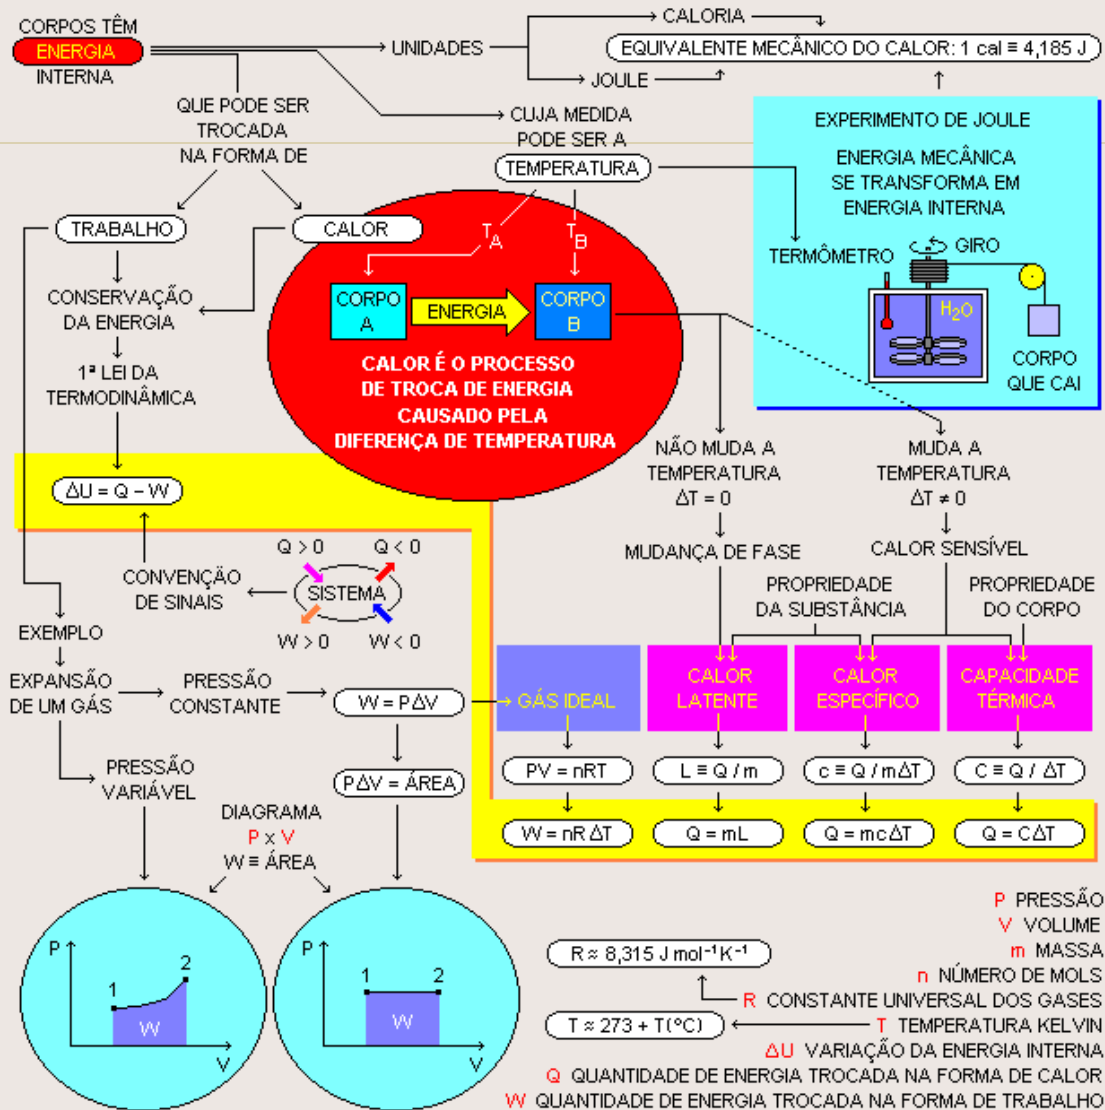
CORPOS TÊM
ENERGIA
INTERNA

UNIDADES

CALORIA

EQUIVALENTE MECÂNICO DO CALOR: 1 cal ≡ 4,185 J

JOULE

QUE PODE SER TROCADA NA FORMA DE

CUJA MEDIDA PODE SER A

TEMPERATURA

EXPERIMENTO DE JOULE

ENERGIA MECÂNICA SE TRANSFORMA EM ENERGIA INTERNA

TERMÔMETRO

GIRO

$H_2O$

CORPO QUE CAI

TRABALHO

CALOR

$T_A$

$T_B$

CORPO A

ENERGIA

CORPO B

CALOR É O PROCESSO DE TROCA DE ENERGIA CAUSADO PELA DIFERENÇA DE TEMPERATURA

CONSERVAÇÃO DA ENERGIA

1ª LEI DA TERMODINÂMICA

$\Delta U = Q - W$

NÃO MUDA A TEMPERATURA $\Delta T = 0$

MUDA A TEMPERATURA $\Delta T \neq 0$

MUDANÇA DE FASE

CALOR SENSÍVEL

Q > 0

Q < 0

CONVENÇÃO DE SINAIS

SISTEMA

W > 0

W < 0

PROPRIEDADE DA SUBSTÂNCIA

PROPRIEDADE DO CORPO

EXEMPLO

EXPANSÃO DE UM GÁS

PRESSÃO CONSTANTE

$W = P\Delta V$

GÁS IDEAL

CALOR LATENTE

CALOR ESPECÍFICO

CAPACIDADE TÉRMICA

$P\Delta V$ = ÁREA

PV = nRT

L ≡ Q / m

c ≡ Q / m$\Delta T$

C ≡ Q / $\Delta T$

PRESSÃO VARIÁVEL

DIAGRAMA P x V W ≡ ÁREA

W = nR $\Delta T$

Q = mL

Q = mc$\Delta T$

Q = C$\Delta T$

P
1
2
W
V

P
1
2
W
V

P PRESSÃO
V VOLUME
m MASSA
n NÚMERO DE MOLS

R ≈ 8,315 J mol$^{-1}$K$^{-1}$

R CONSTANTE UNIVERSAL DOS GASES

T ≈ 273 + T(°C)

T TEMPERATURA KELVIN

$\Delta U$ VARIAÇÃO DA ENERGIA INTERNA

Q QUANTIDADE DE ENERGIA TROCADA NA FORMA DE CALOR

W QUANTIDADE DE ENERGIA TROCADA NA FORMA DE TRABALHO